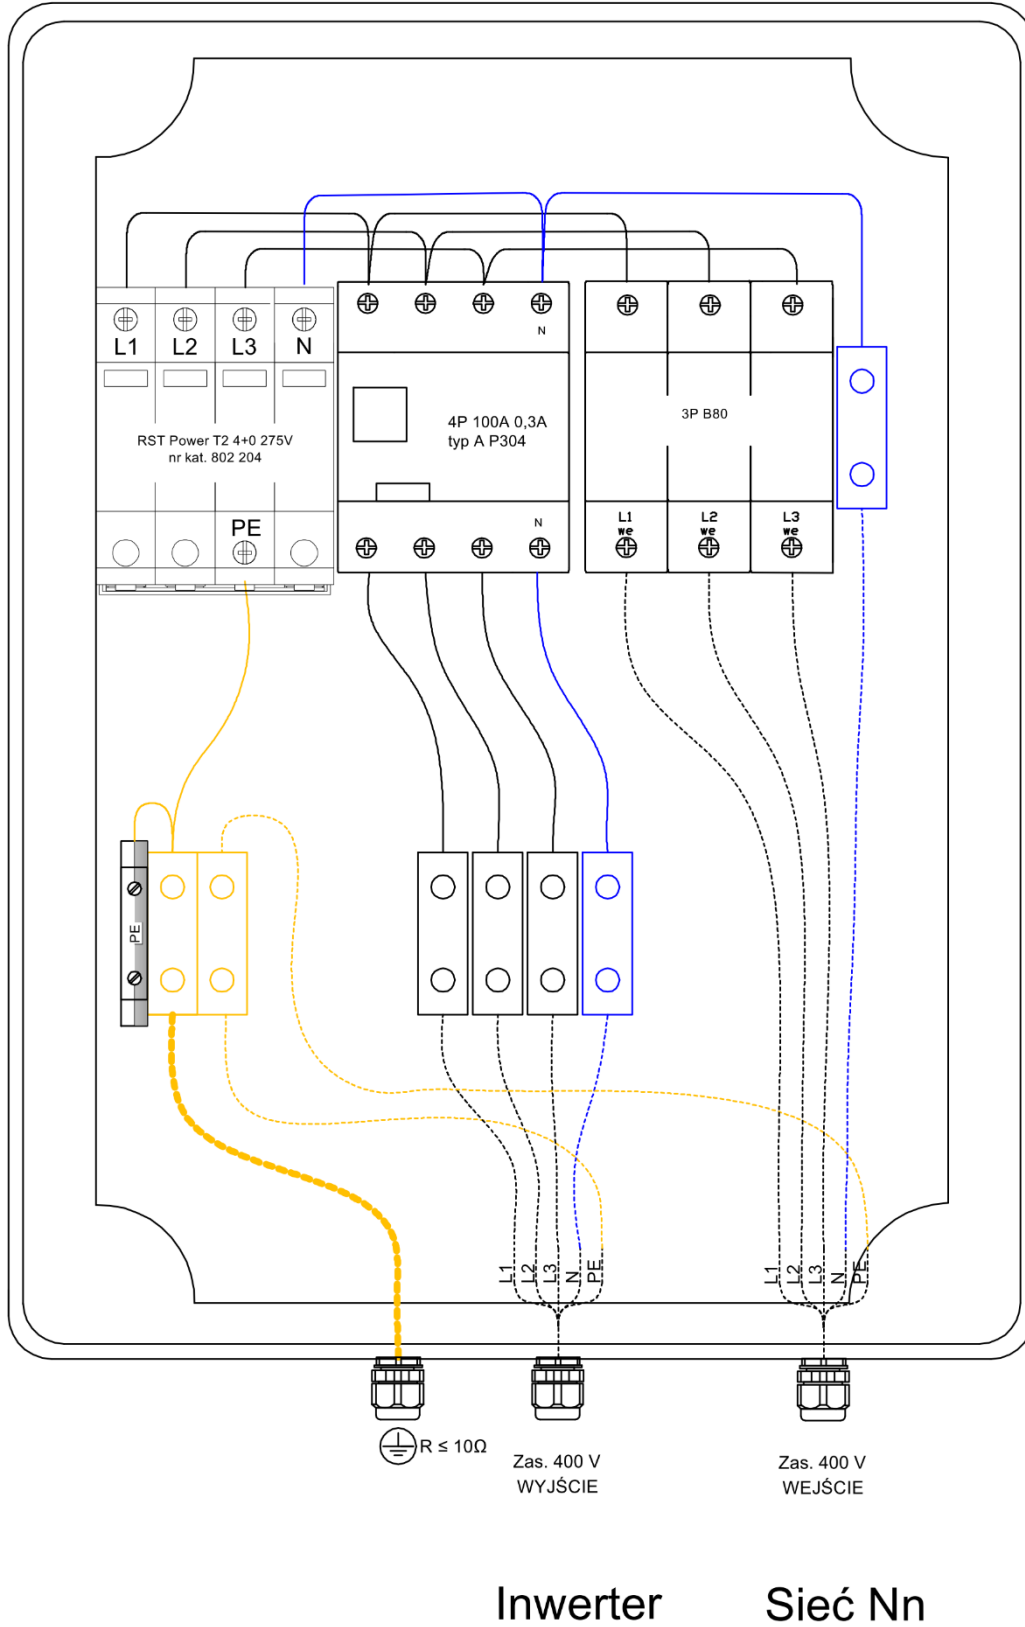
L1 L2 L3 N

RST Power T2 4+0 275V
nr kat. 802 204

PE

N

4P 100A 0,3A
typ A P304

N

3P B80

L1 we
L2 we
L3 we

PE

L1 L2 L3 N PE

L1 L2 L3 N PE

R ≤ 10Ω

Zas. 400 V
WYJŚCIE

Zas. 400 V
WEJŚCIE

Inwerter

Sieć Nn